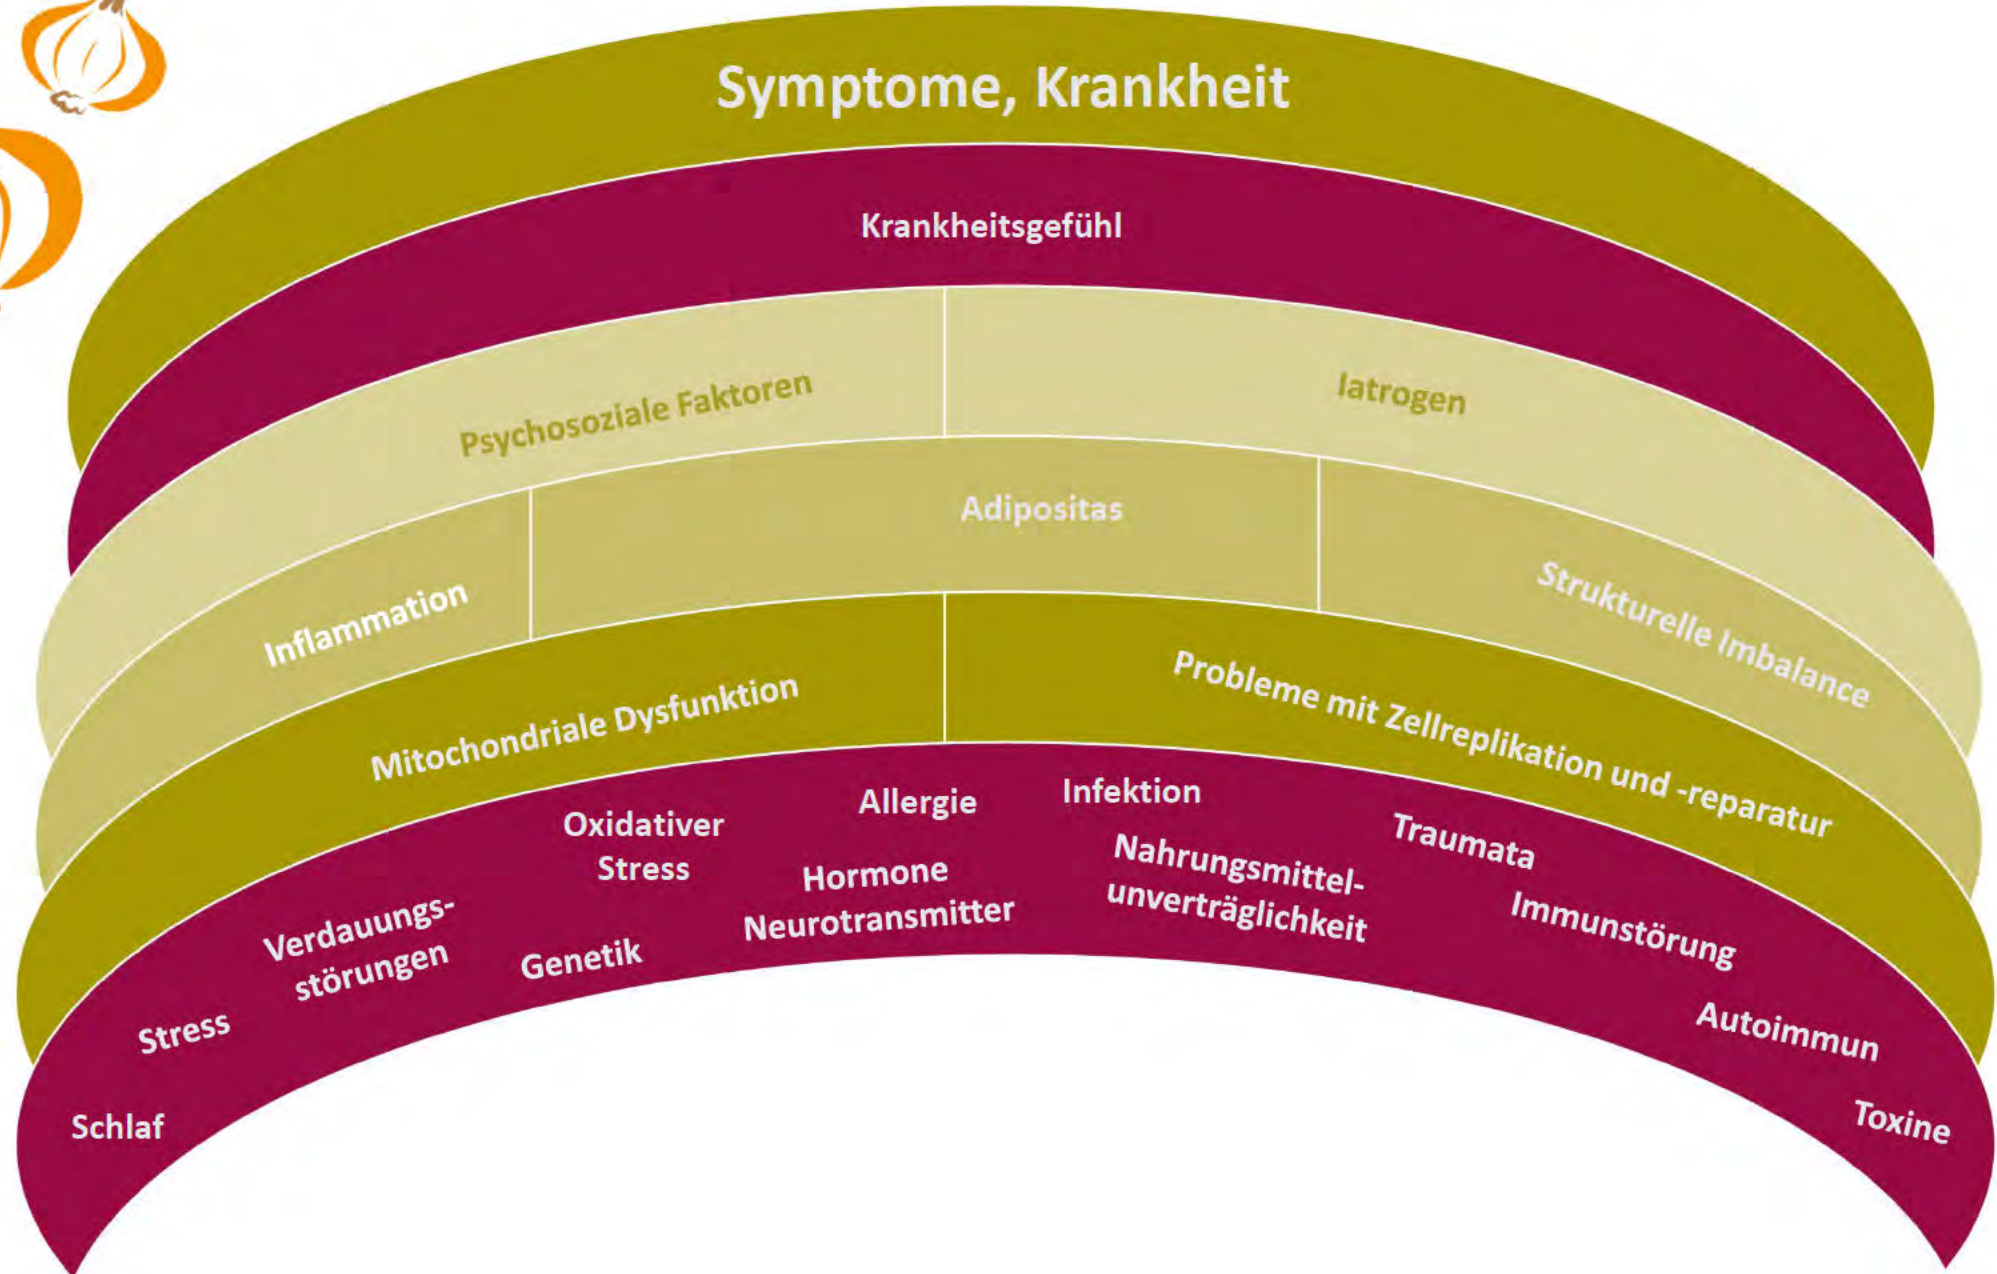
Symptome, Krankheit

Krankheitsgefühl

Psychosoziale Faktoren

Iatrogen

Inflammation

Adipositas

Strukturelle Imbalance

Mitochondriale Dysfunktion

Probleme mit Zellreplikation und -reparatur

Oxidativer Stress

Allergie

Infektion

Traumata

Verdauungsstörungen

Hormone Neurotransmitter

Nahrungsmittelunverträglichkeit

Immunstörung

Genetik

Stress

Autoimmun

Schlaf

Toxine